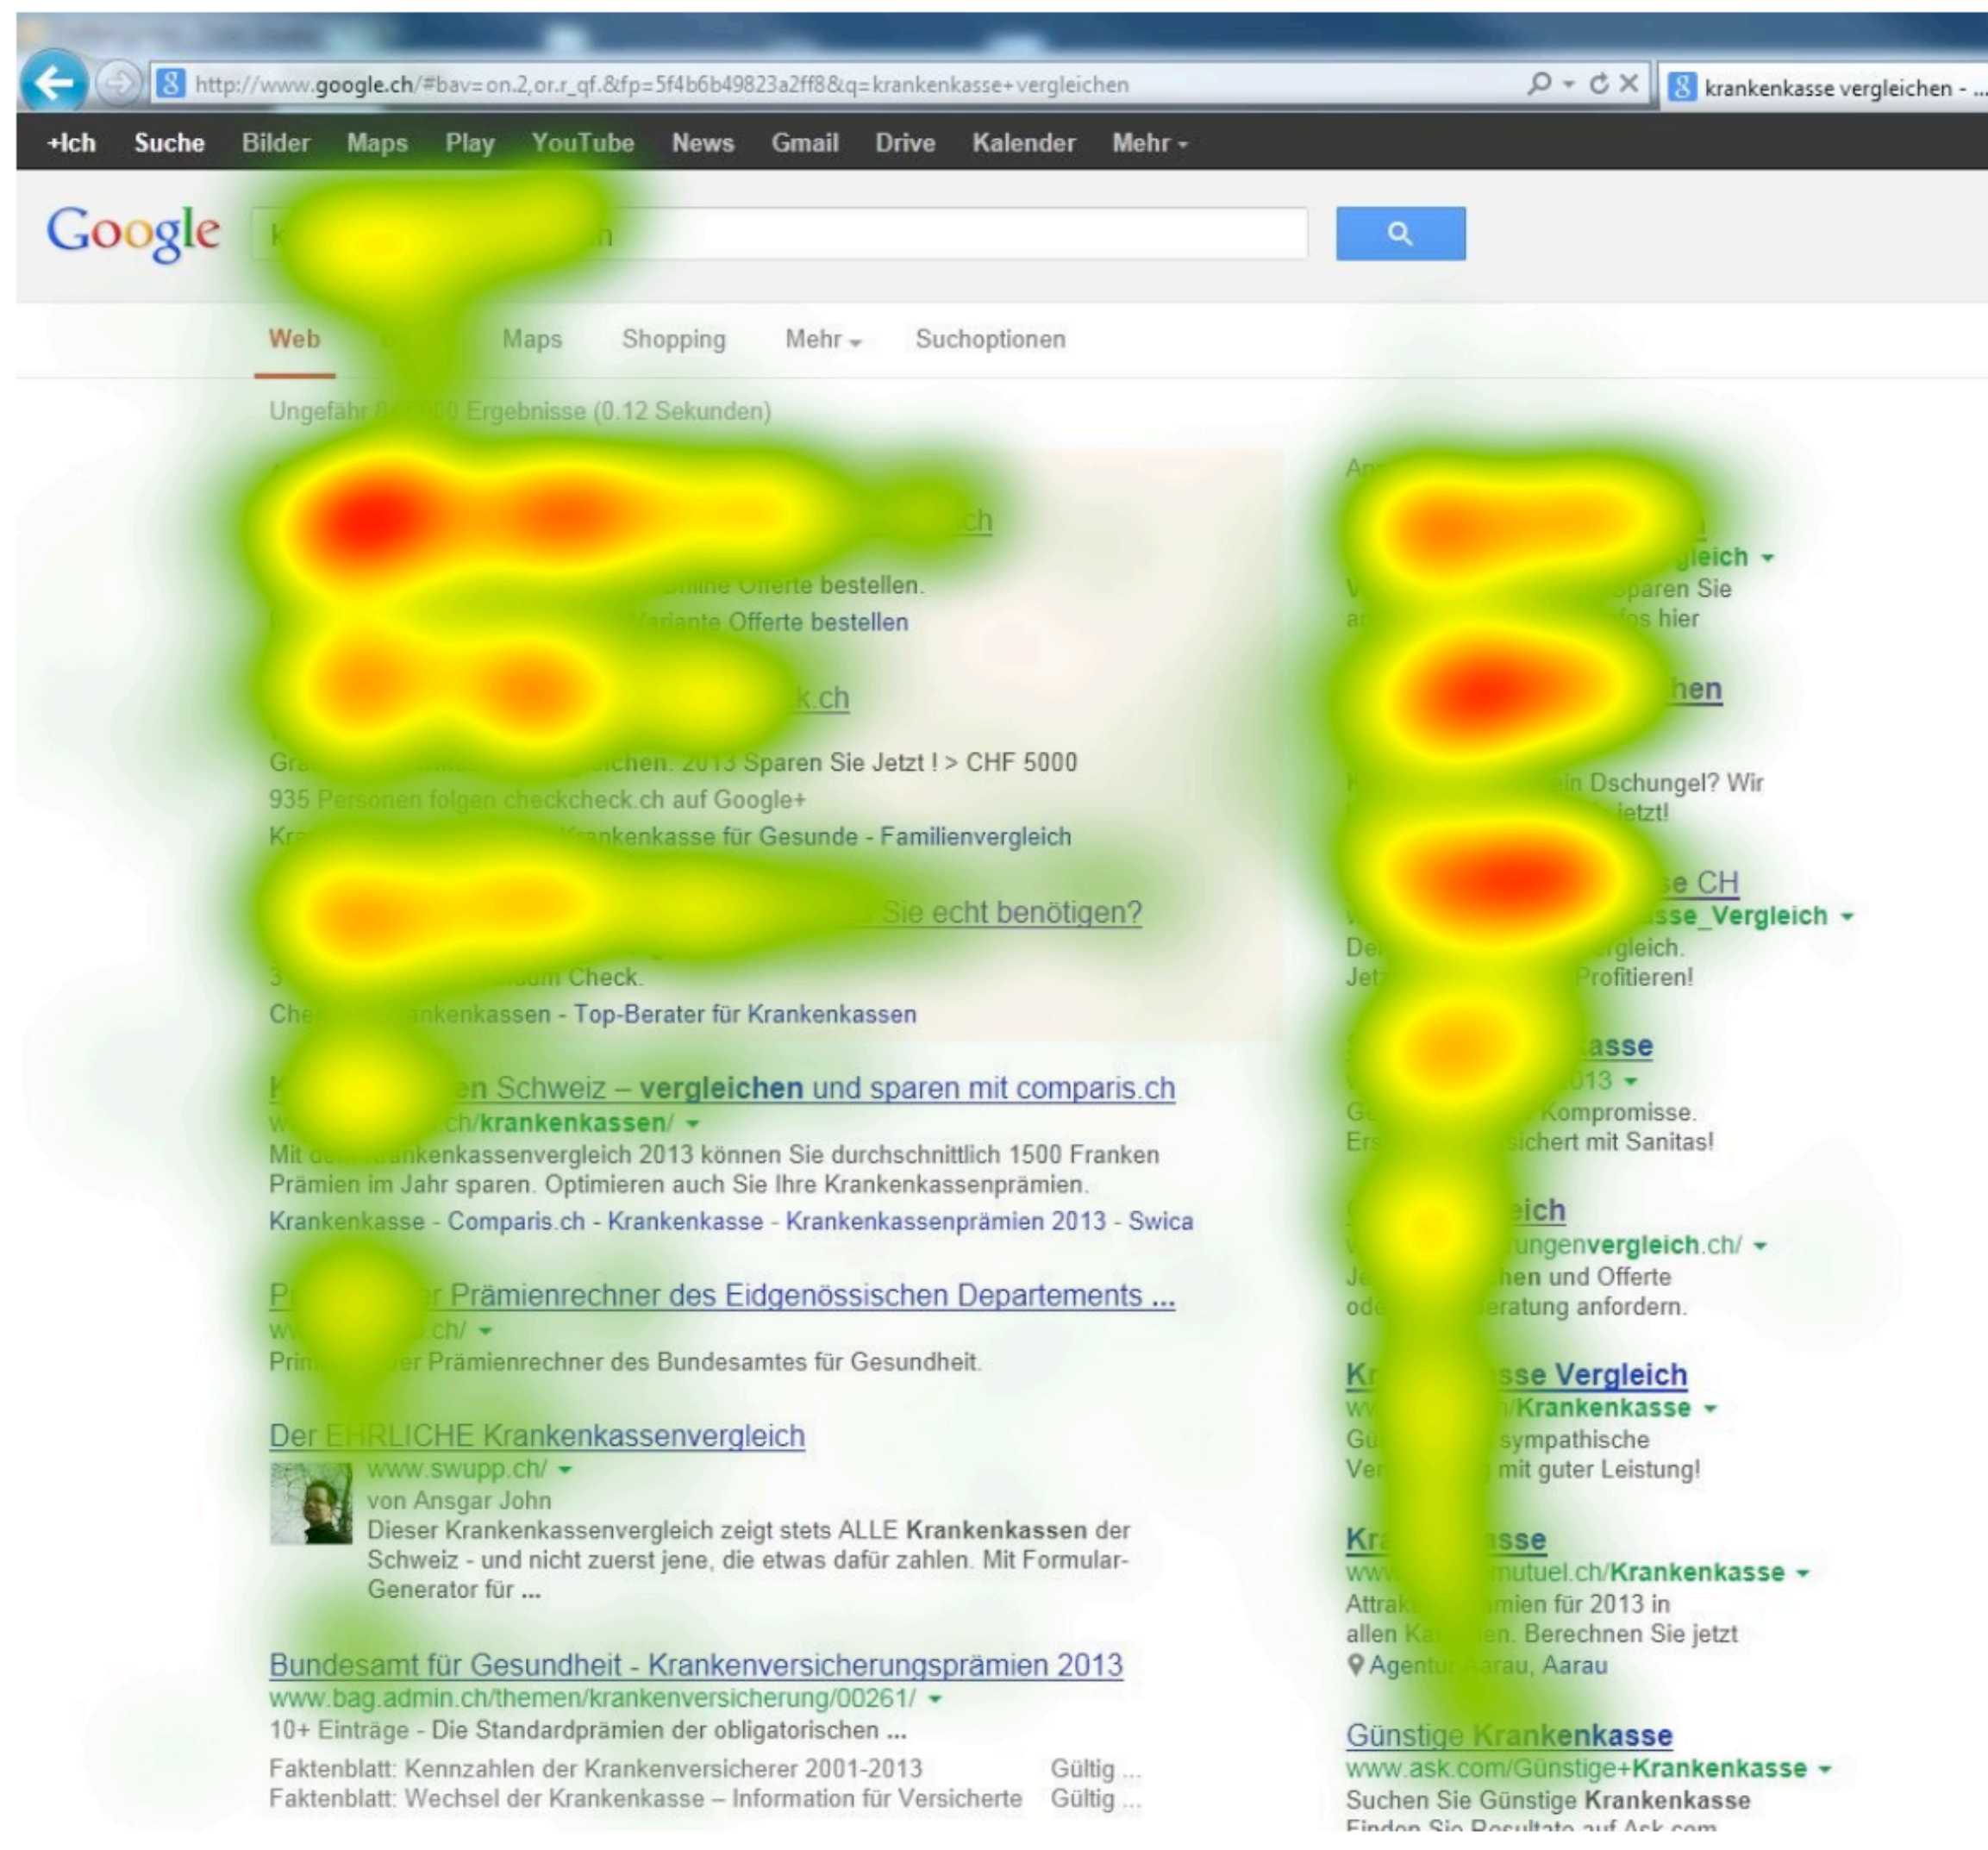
http://www.google.ch/#bav=on.2,or.r_qf.&fp=5f4b6b49823a2ff8&q=krankenkasse+vergleichen

krankenkasse vergleichen - ...

+Ich Suche Bilder Maps Play YouTube News Gmail Drive Kalender Mehr

Google

K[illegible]n

Web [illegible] Maps Shopping Mehr Suchoptionen

Ungefähr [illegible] Ergebnisse (0.12 Sekunden)

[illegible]ch
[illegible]nline Offerte bestellen.
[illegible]ariante Offerte bestellen

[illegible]k.ch
Gr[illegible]chen. 2013 Sparen Sie Jetzt ! > CHF 5000
935 Personen folgen checkcheck.ch auf Google+
Kr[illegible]rankenkasse für Gesunde - Familienvergleich

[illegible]Sie echt benötigen?
3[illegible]um Check.
Che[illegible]ankenkassen - Top-Berater für Krankenkassen

K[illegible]en Schweiz – vergleichen und sparen mit comparis.ch
w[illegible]ch/krankenkassen/
Mit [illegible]ankenkassenvergleich 2013 können Sie durchschnittlich 1500 Franken Prämien im Jahr sparen. Optimieren auch Sie Ihre Krankenkassenprämien.
Krankenkasse - Comparis.ch - Krankenkasse - Krankenkassenprämien 2013 - Swica

P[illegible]r Prämienrechner des Eidgenössischen Departements ...
w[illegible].ch/
Prim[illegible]er Prämienrechner des Bundesamtes für Gesundheit.

Der EHRLICHE Krankenkassenvergleich
www.swupp.ch/
von Ansgar John
Dieser Krankenkassenvergleich zeigt stets ALLE Krankenkassen der Schweiz - und nicht zuerst jene, die etwas dafür zahlen. Mit Formular-Generator für ...

Bundesamt für Gesundheit - Krankenversicherungsprämien 2013
www.bag.admin.ch/themen/krankenversicherung/00261/
10+ Einträge - Die Standardprämien der obligatorischen ...
Faktenblatt: Kennzahlen der Krankenversicherer 2001-2013 Gültig ...
Faktenblatt: Wechsel der Krankenkasse – Information für Versicherte Gültig ...

An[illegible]
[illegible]
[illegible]gleich
V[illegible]paren Sie
a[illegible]fos hier

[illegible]hen
H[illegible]in Dschungel? Wir
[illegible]jetzt!

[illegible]e CH
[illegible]sse_Vergleich
De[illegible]rgleich.
Jet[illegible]Profitieren!

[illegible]asse
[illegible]013
G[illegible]Kompromisse.
Ers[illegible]sichert mit Sanitas!

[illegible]eich
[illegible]ungenvergleich.ch/
Je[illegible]hen und Offerte
od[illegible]eratung anfordern.

Kr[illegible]sse Vergleich
w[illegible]/Krankenkasse
Gü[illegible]sympathische
Ve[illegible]mit guter Leistung!

Kr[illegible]sse
ww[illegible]mutuel.ch/Krankenkasse
Attrak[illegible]mien für 2013 in
allen Ka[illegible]en. Berechnen Sie jetzt
Agentu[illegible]arau, Aarau

Günstige Krankenkasse
www.ask.com/Günstige+Krankenkasse
Suchen Sie Günstige Krankenkasse
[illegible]